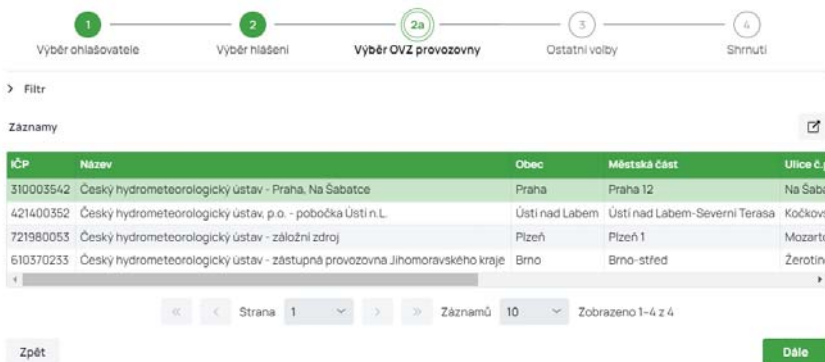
1 Výběr ohlašovatele
2 Výběr hlášení
2a Výběr OVZ provozovny
3 Ostatní volby
4 Shrnutí

> Filtr

Záznamy

| IČP | Název | Obec | Městská část | Ulice č.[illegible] |
|---|---|---|---|---|
| 310003542 | Český hydrometeorologický ústav - Praha, Na Šabatce | Praha | Praha 12 | Na Šaba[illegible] |
| 421400352 | Český hydrometeorologický ústav, p.o. - pobočka Ústí n.L. | Ústí nad Labem | Ústí nad Labem-Severní Terasa | Kočkovs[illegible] |
| 721980053 | Český hydrometeorologický ústav - záložní zdroj | Plzeň | Plzeň 1 | Mozart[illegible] |
| 610370233 | Český hydrometeorologický ústav - zástupná provozovna Jihomoravského kraje | Brno | Brno-střed | Žerotín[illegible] |

« ‹ Strana 1 › » Záznamů 10 Zobrazeno 1-4 z 4

Zpět

Dále